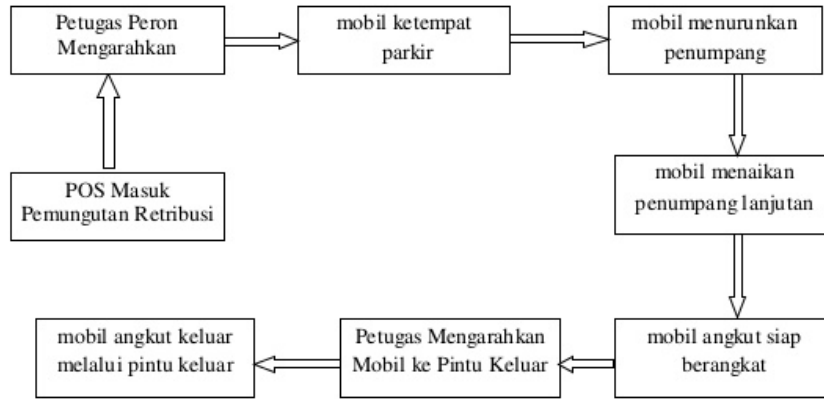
Petugas Peron Mengarahkan

mobil ketempat parkir

mobil menurunkan penumpang

POS Masuk Pemungutan Retribusi

mobil menaikan penumpang lanjutan

mobil angkut siap berangkat

Petugas Mengarahkan Mobil ke Pintu Keluar

mobil angkut keluar melalui pintu keluar